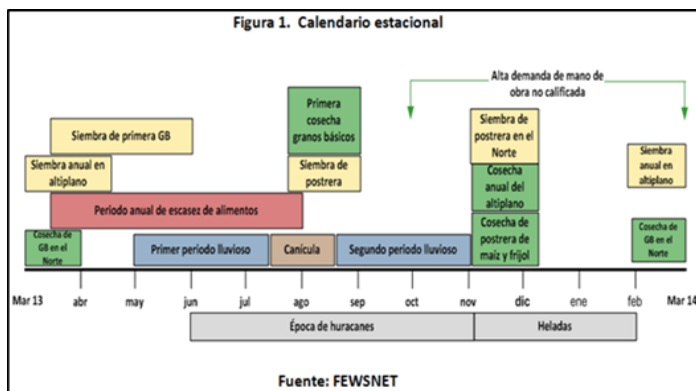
Figura 1. Calendario estacional

Alta demanda de mano de obra no calificada

Siembra de primera GB

Primera cosecha granos básicos

Siembra de postrera en el Norte

Siembra anual en altiplano

Siembra de postrera

Cosecha anual del altiplano

Siembra anual en altiplano

Periodo anual de escasez de alimentos

Cosecha de GB en el Norte

Primer período lluvioso

Canícula

Segundo período lluvioso

Cosecha de postrera de maíz y frijol

Cosecha de GB en el Norte

Mar 13 abr may jun jul ago sep oct nov dic ene feb Mar 14

Época de huracanes

Heladas

Fuente: FEWSNET